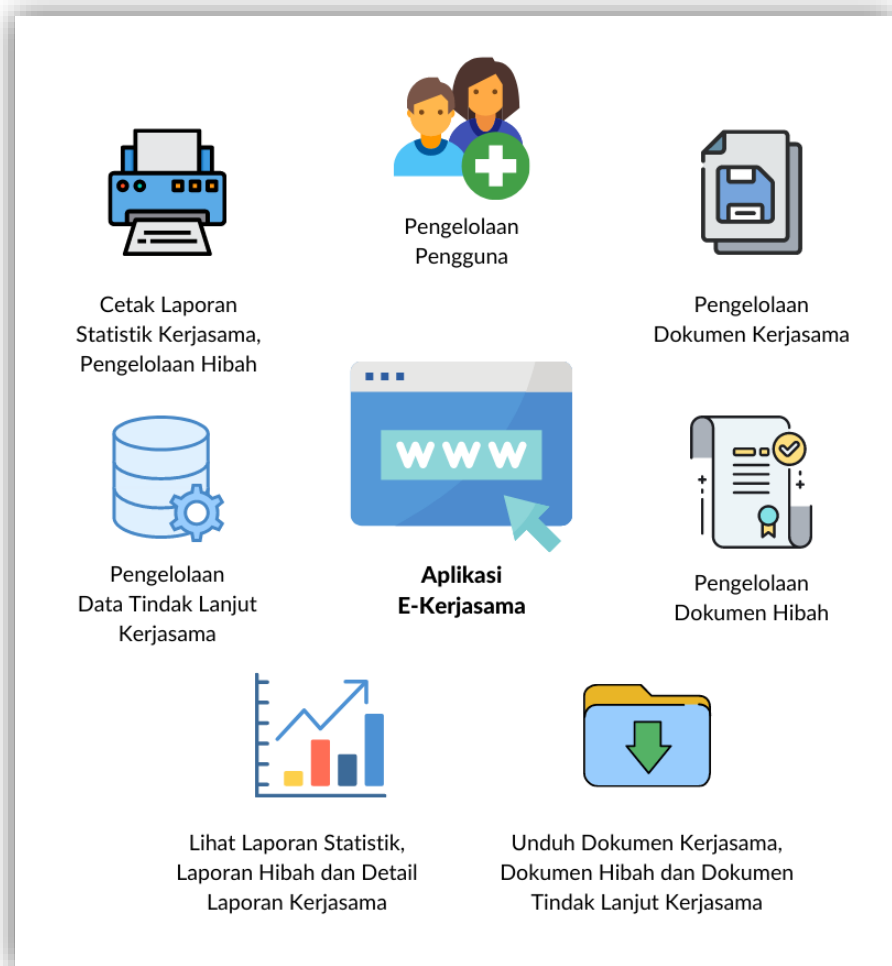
Pengelolaan Pengguna

Cetak Laporan Statistik Kerjasama, Pengelolaan Hibah

Pengelolaan Dokumen Kerjasama

WWW

Pengelolaan Data Tindak Lanjut Kerjasama

Aplikasi E-Kerjasama

Pengelolaan Dokumen Hibah

Lihat Laporan Statistik, Laporan Hibah dan Detail Laporan Kerjasama

Unduh Dokumen Kerjasama, Dokumen Hibah dan Dokumen Tindak Lanjut Kerjasama